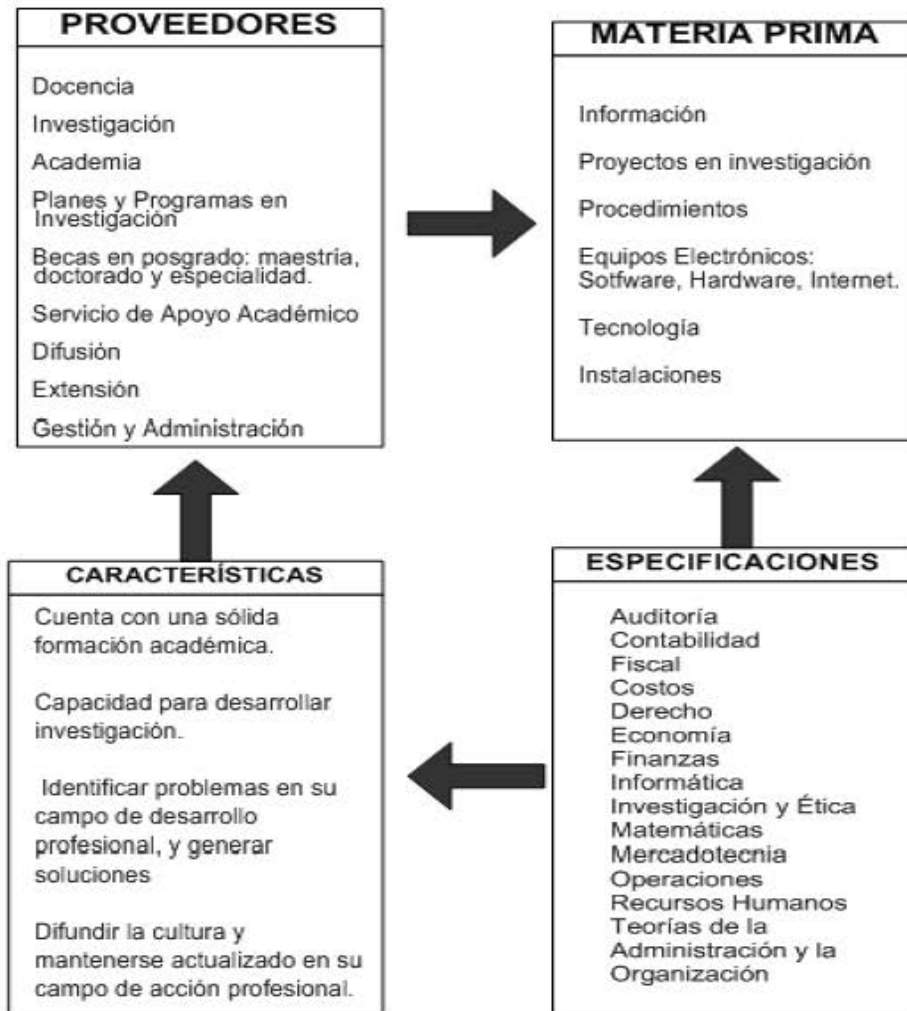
PROVEEDORES

Docencia

Investigación

Academia

Planes y Programas en Investigación

Becas en posgrado: maestría, doctorado y especialidad.

Servicio de Apoyo Académico

Difusión

Extensión

Gestión y Administración

MATERIA PRIMA

Información

Proyectos en investigación

Procedimientos

Equipos Electrónicos: Sotfware, Hardware, Internet.

Tecnología

Instalaciones

ESPECIFICACIONES

Auditoría
Contabilidad
Fiscal
Costos
Derecho
Economía
Finanzas
Informática
Investigación y Ética
Matemáticas
Mercadotecnia
Operaciones
Recursos Humanos
Teorías de la Administración y la Organización

CARACTERÍSTICAS

Cuenta con una sólida formación académica.

Capacidad para desarrollar investigación.

Identificar problemas en su campo de desarrollo profesional, y generar soluciones

Difundir la cultura y mantenerse actualizado en su campo de acción profesional.